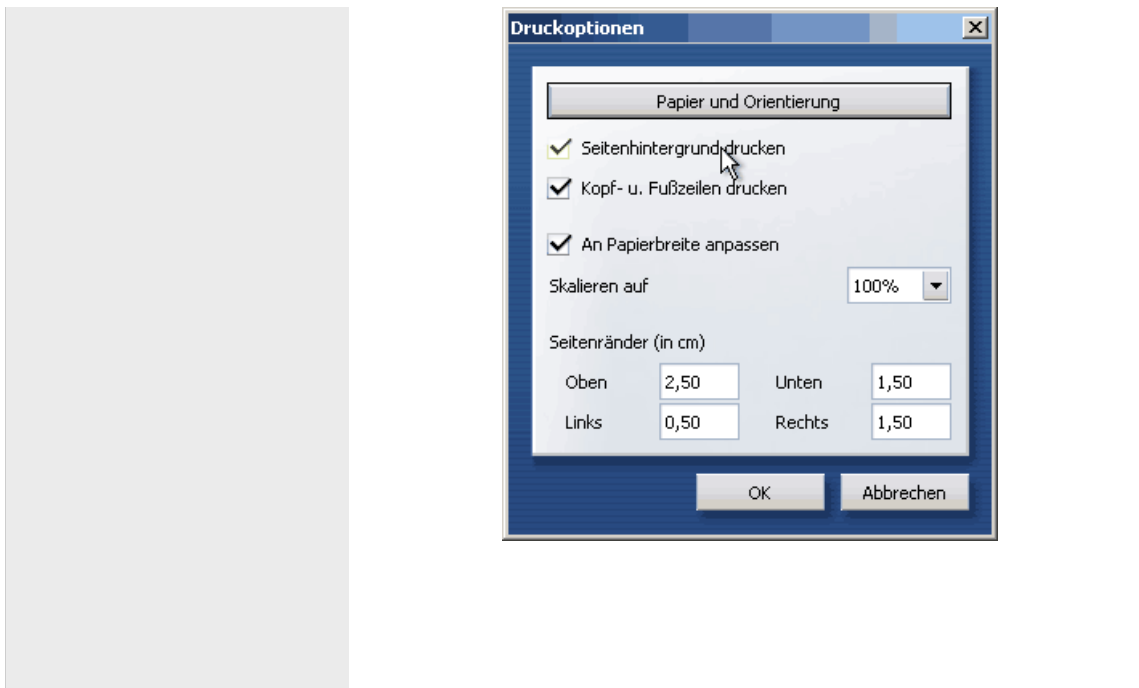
Druckoptionen

Papier und Orientierung

Seitenhintergrund drucken

Kopf- u. Fußzeilen drucken

An Papierbreite anpassen

Skalieren auf 100%

Seitenränder (in cm)

| | | | |
|---|---|---|---|
| Oben | 2,50 | Unten | 1,50 |
| Links | 0,50 | Rechts | 1,50 |

OK Abbrechen